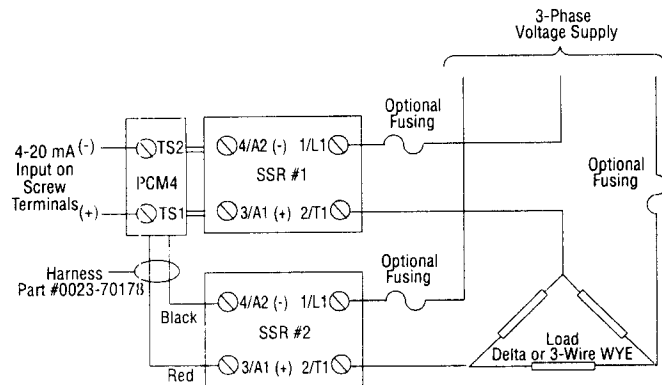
3-Phase Voltage Supply

4-20 mA (-) Input on Screw Terminals (+)

TS2

TS1

PCM4

4/A2 (-) 1/L1

SSR #1

3/A1 (+) 2/T1

Optional Fusing

Optional Fusing

Harness Part #0023-70178

Black

Red

4/A2 (-) 1/L1

SSR #2

3/A1 (+) 2/T1

Optional Fusing

Load Delta or 3-Wire WYE